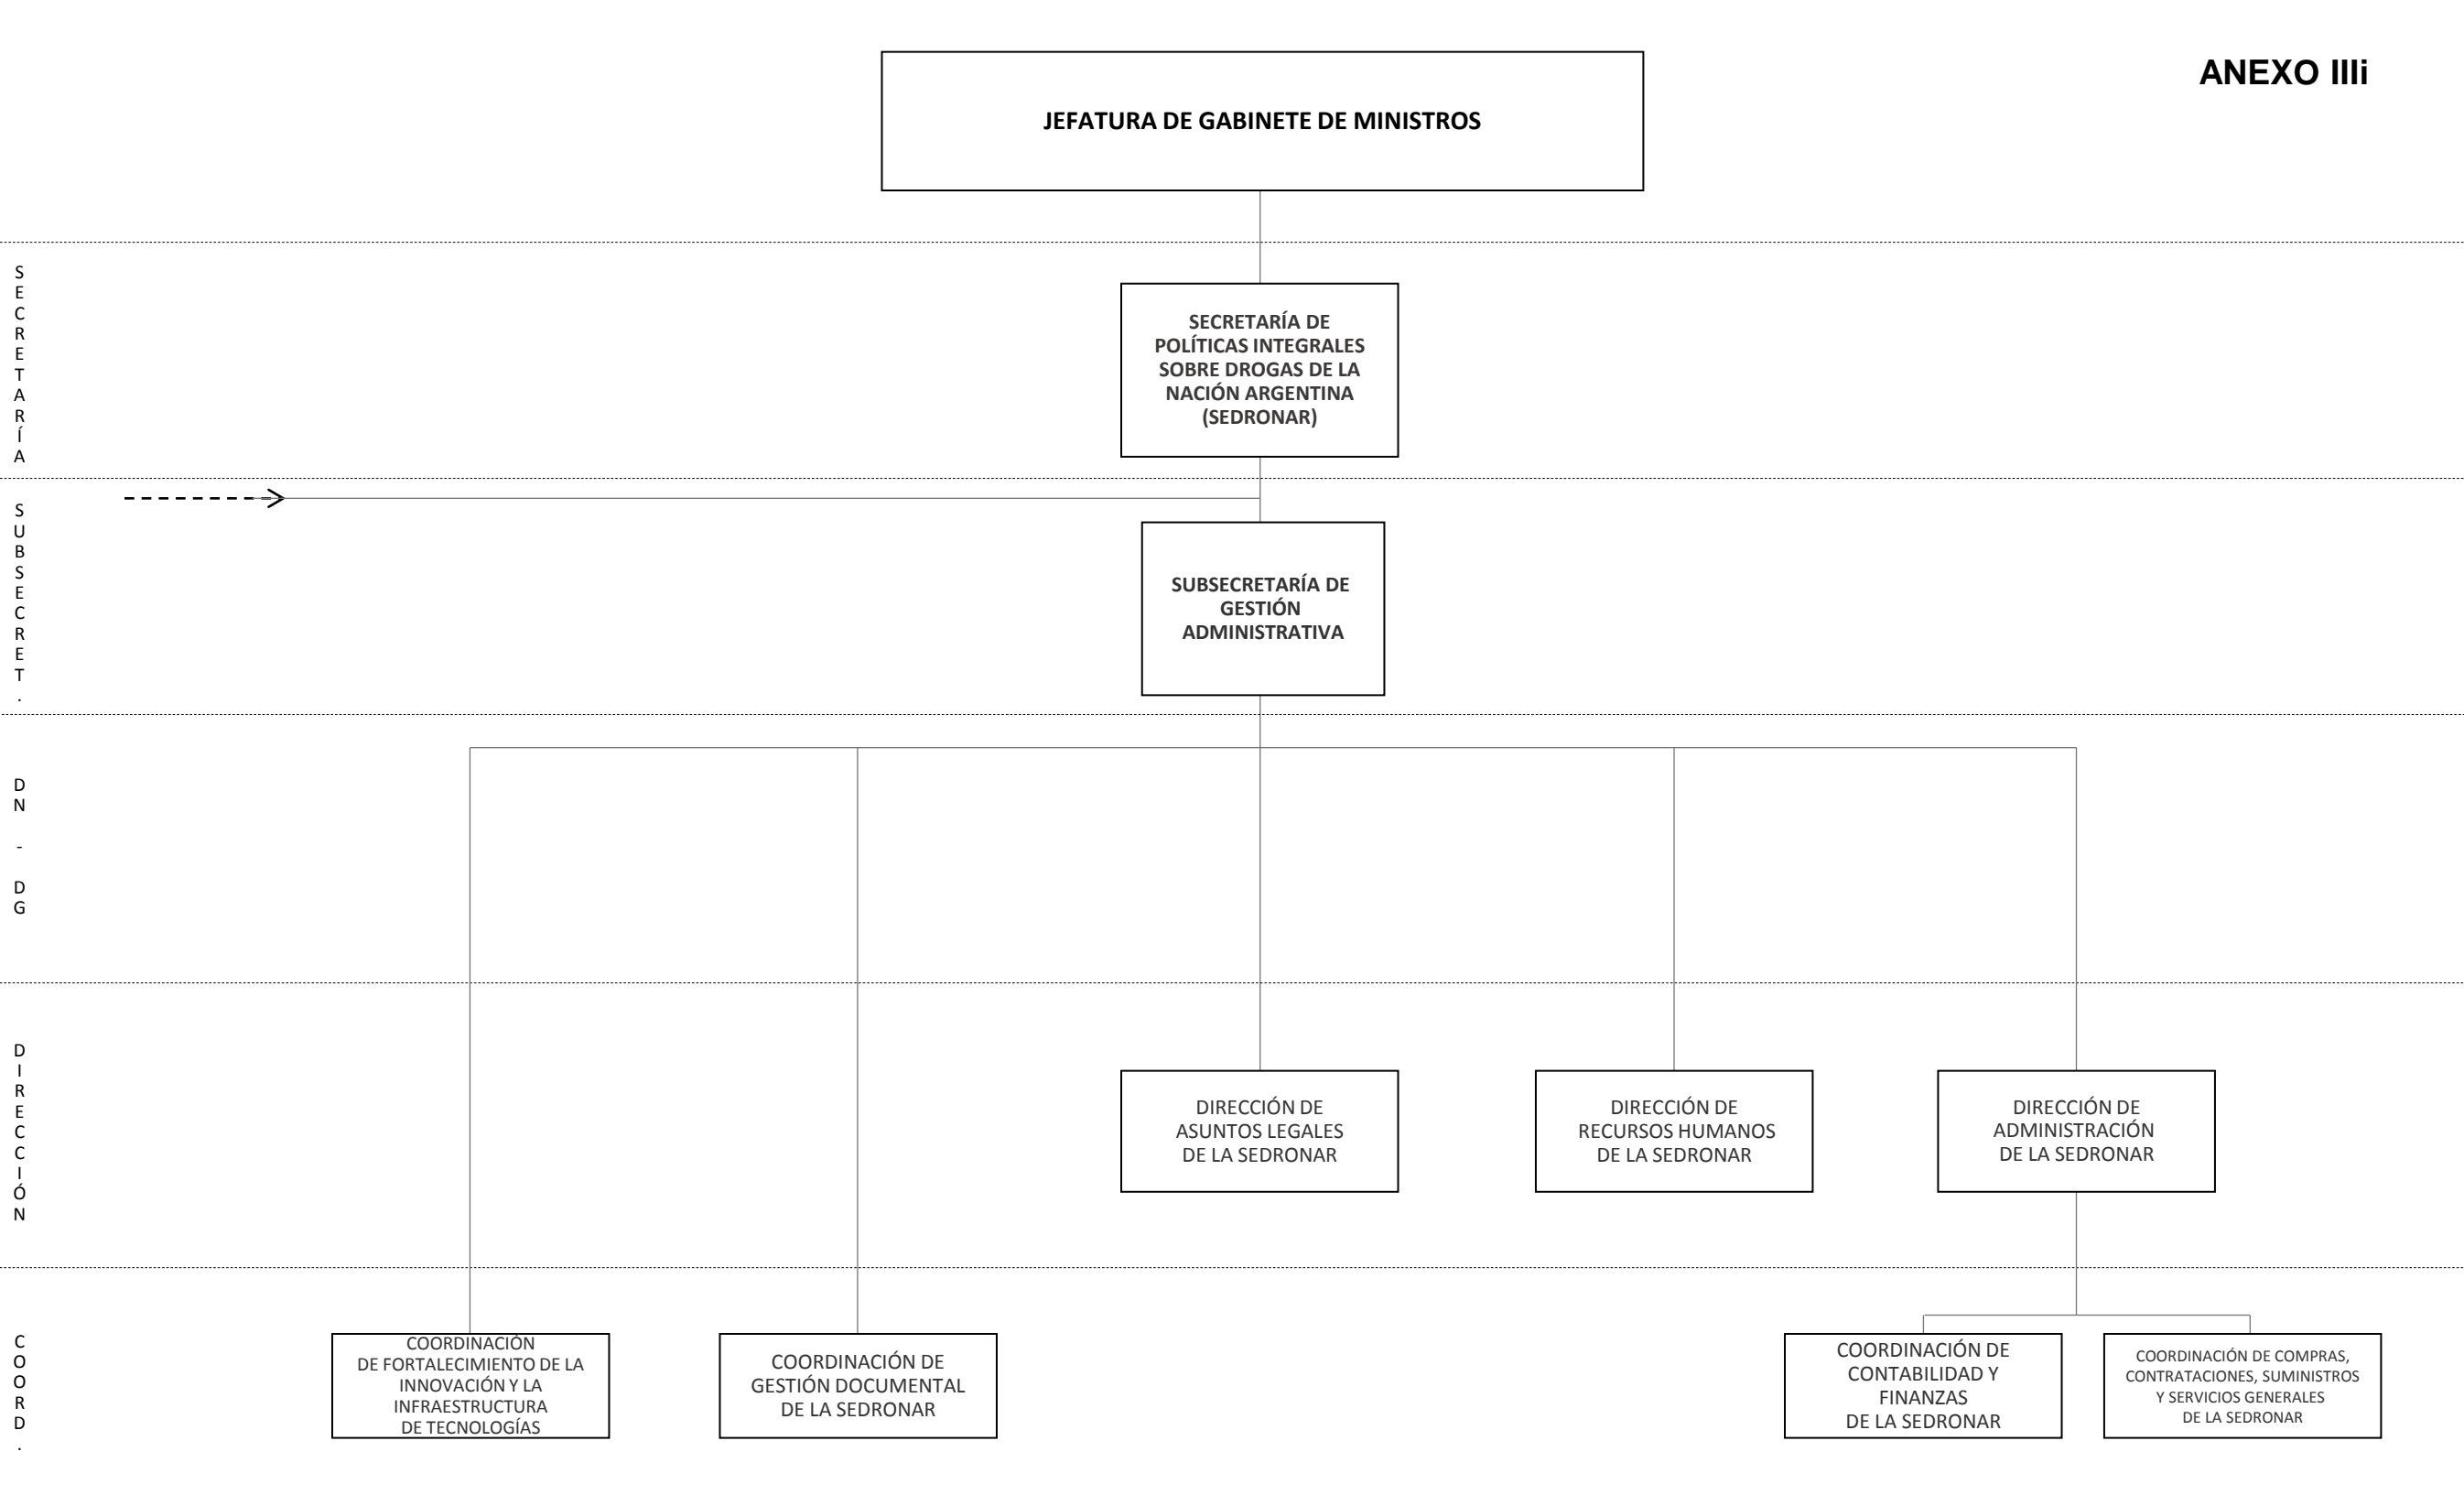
ANEXO IIIi

JEFATURA DE GABINETE DE MINISTROS

S E C R E T A R Í A

SECRETARÍA DE POLÍTICAS INTEGRALES SOBRE DROGAS DE LA NACIÓN ARGENTINA (SEDRONAR)

S U B S E C R E T .

SUBSECRETARÍA DE GESTIÓN ADMINISTRATIVA

D N - D G

D I R E C C I Ó N

DIRECCIÓN DE ASUNTOS LEGALES DE LA SEDRONAR

DIRECCIÓN DE RECURSOS HUMANOS DE LA SEDRONAR

DIRECCIÓN DE ADMINISTRACIÓN DE LA SEDRONAR

C O O R D .

COORDINACIÓN DE FORTALECIMIENTO DE LA INNOVACIÓN Y LA INFRAESTRUCTURA DE TECNOLOGÍAS

COORDINACIÓN DE GESTIÓN DOCUMENTAL DE LA SEDRONAR

COORDINACIÓN DE CONTABILIDAD Y FINANZAS DE LA SEDRONAR

COORDINACIÓN DE COMPRAS, CONTRATACIONES, SUMINISTROS Y SERVICIOS GENERALES DE LA SEDRONAR